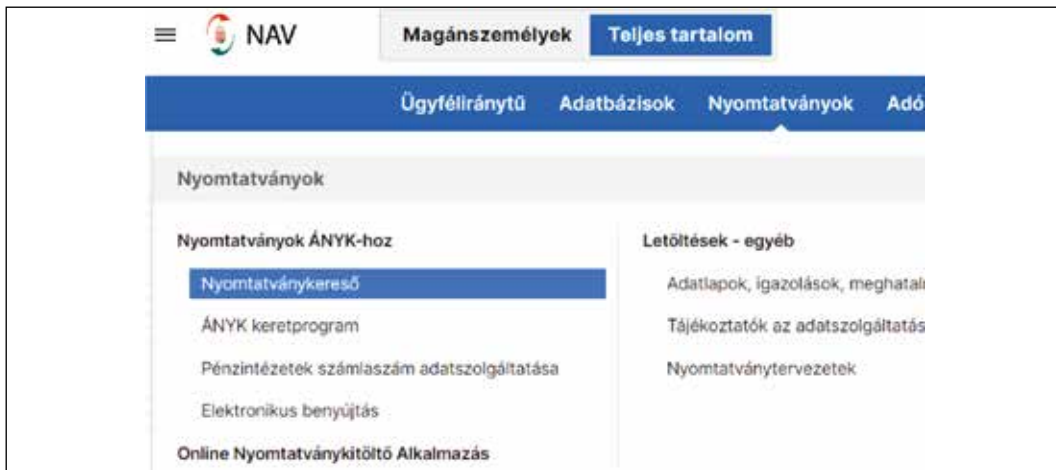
NAV

Magánszemélyek Teljes tartalom

Ügyfélirántyű Adatbázisok Nyomtatványok Adó

Nyomtatványok

Nyomtatványok ÁNYK-hoz

Nyomtatványkereső

ÁNYK keretprogram

Pénzintézetek számlaszám adatszolgáltatása

Elektronikus benyújtás

Online Nyomtatványkitöltő Alkalmazás

Letöltések - egyéb

Adatlapok, igazolások, meghatal

Tájékoztatók az adatszolgáltatás

Nyomtatványtervezetek